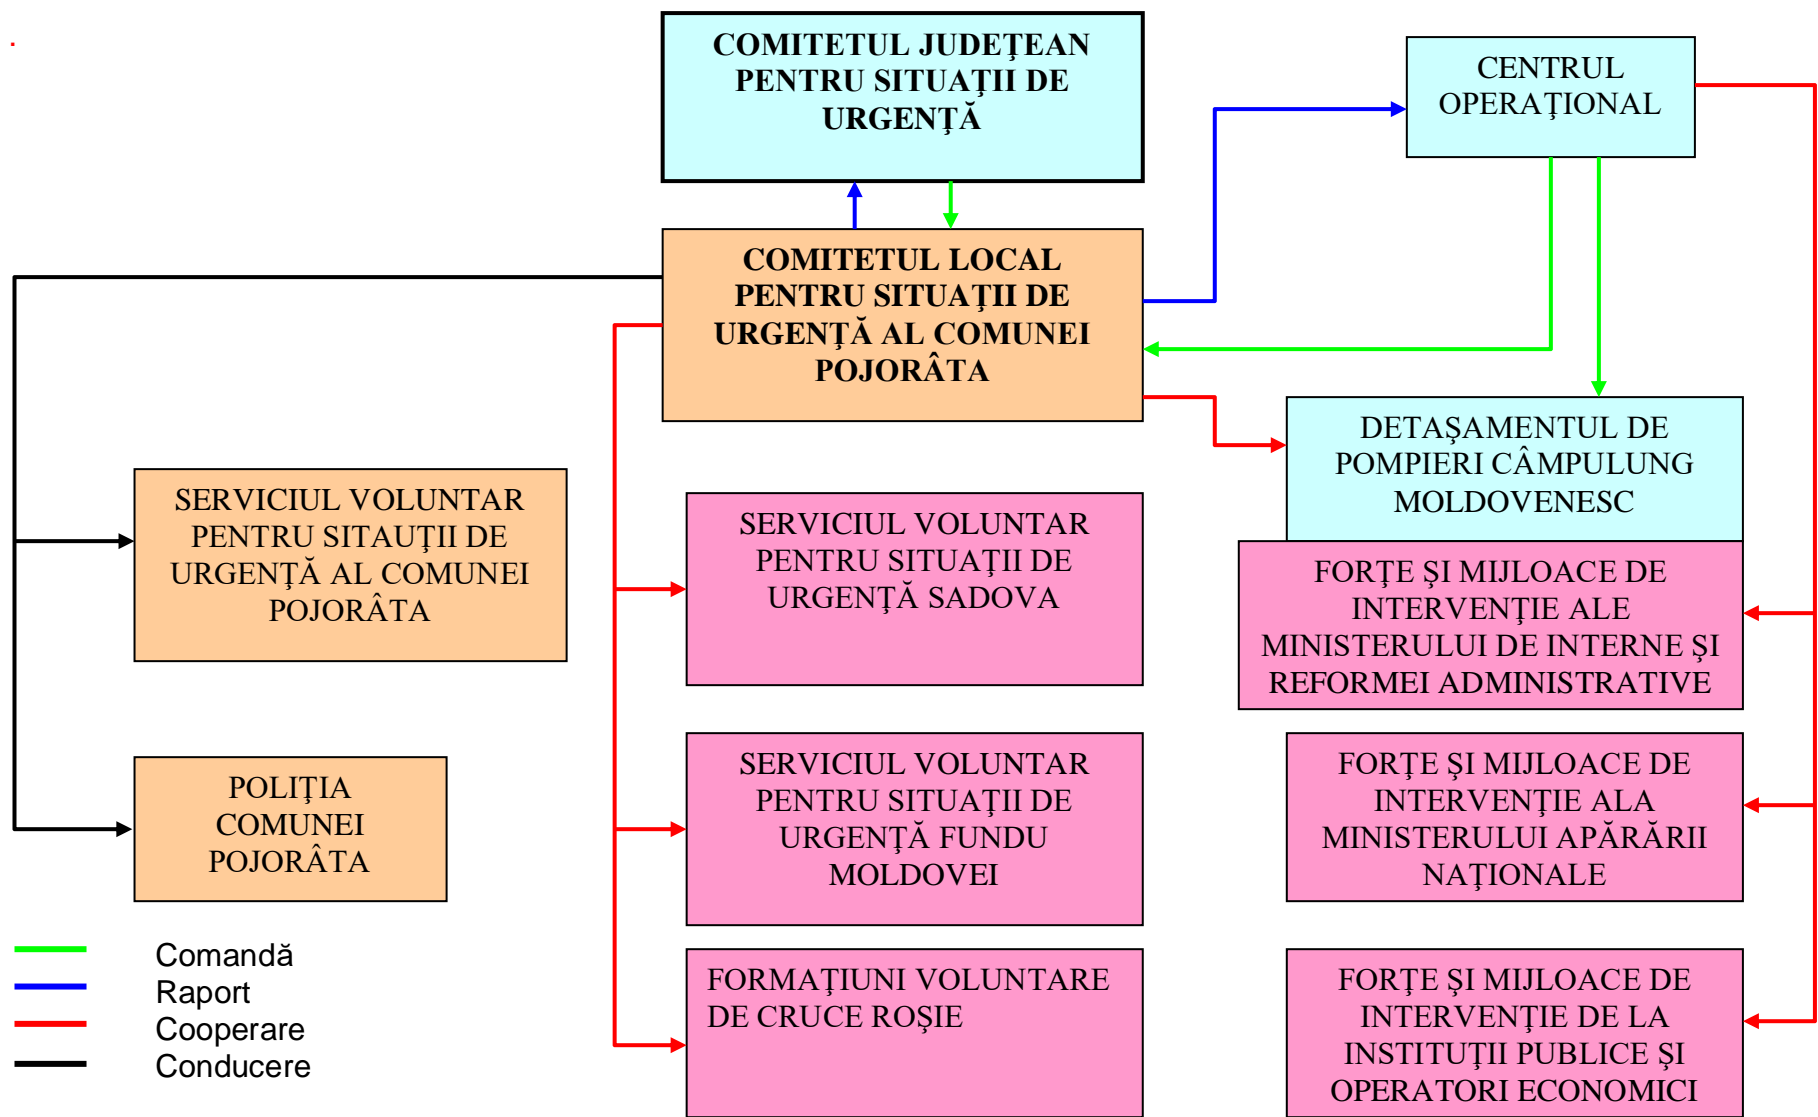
COMITETUL JUDEŢEAN PENTRU SITUAŢII DE URGENŢĂ

CENTRUL OPERAŢIONAL

COMITETUL LOCAL PENTRU SITUAŢII DE URGENŢĂ AL COMUNEI POJORÂTA

DETAŞAMENTUL DE POMPIERI CÂMPULUNG MOLDOVENESC

SERVICIUL VOLUNTAR PENTRU SITAUŢII DE URGENŢĂ AL COMUNEI POJORÂTA

SERVICIUL VOLUNTAR PENTRU SITUAŢII DE URGENŢĂ SADOVA

FORŢE ŞI MIJLOACE DE INTERVENŢIE ALE MINISTERULUI DE INTERNE ŞI REFORMEI ADMINISTRATIVE

POLIŢIA COMUNEI POJORÂTA

SERVICIUL VOLUNTAR PENTRU SITUAŢII DE URGENŢĂ FUNDU MOLDOVEI

FORŢE ŞI MIJLOACE DE INTERVENŢIE ALA MINISTERULUI APĂRĂRII NAŢIONALE

Comandă
Raport
Cooperare
Conducere

FORMAŢIUNI VOLUNTARE DE CRUCE ROŞIE

FORŢE ŞI MIJLOACE DE INTERVENŢIE DE LA INSTITUŢII PUBLICE ŞI OPERATORI ECONOMICI